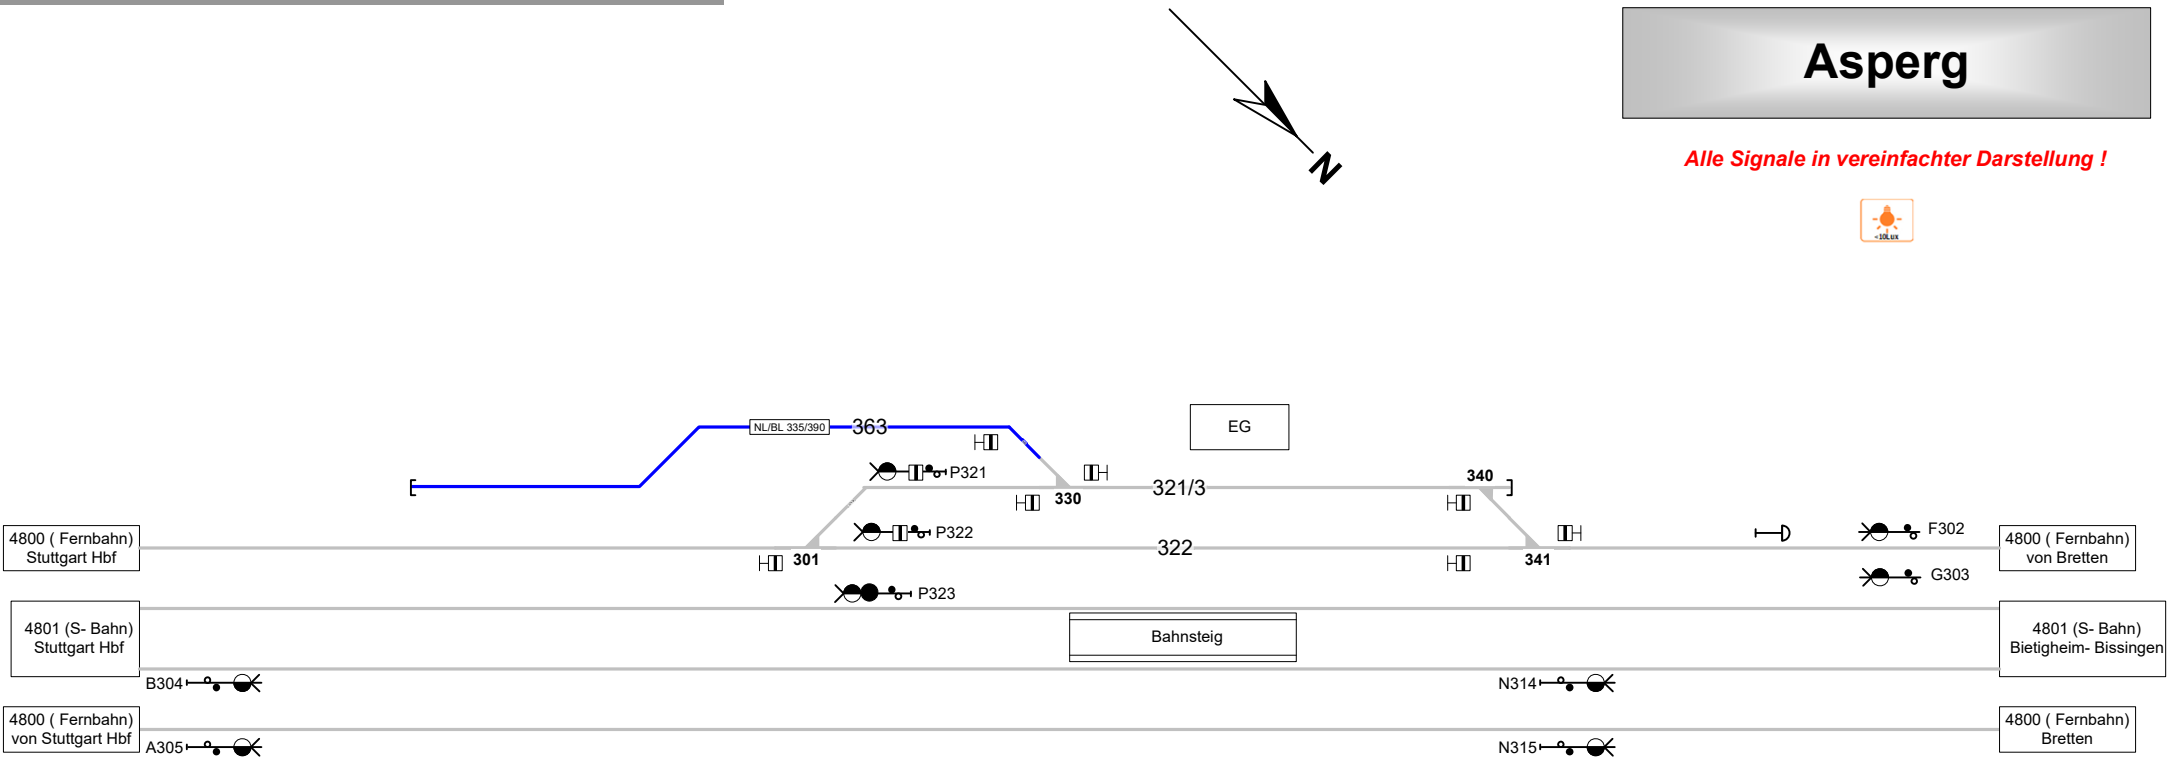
Asperg

Alle Signale in vereinfachter Darstellung !

N

NL/BL 335/390 363

EG

P321

330

321/3

340

P322

F302

4800 ( Fernbahn) Stuttgart Hbf

301

322

341

4800 ( Fernbahn) von Bretten

G303

P323

4801 (S- Bahn) Stuttgart Hbf

Bahnsteig

4801 (S- Bahn) Bietigheim- Bissingen

B304

N314

4800 ( Fernbahn) von Stuttgart Hbf

A305

N315

4800 ( Fernbahn) Bretten